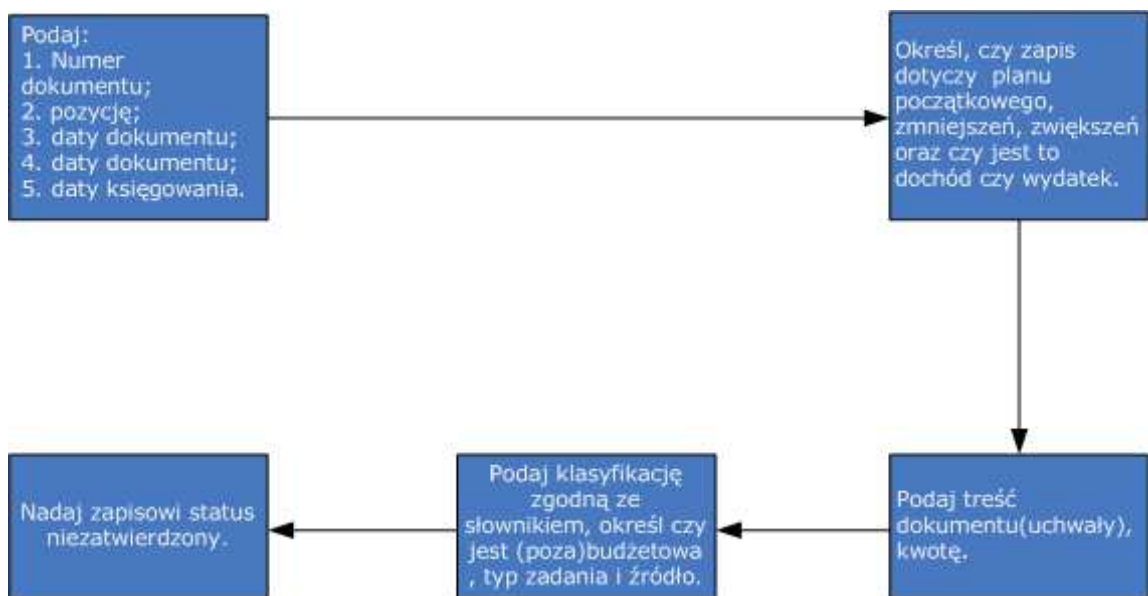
Podaj:
1. Numer dokumentu;
2. pozycję;
3. daty dokumentu;
4. daty dokumentu;
5. daty księgowania.

Określ, czy zapis dotyczy planu początkowego, zmniejszeń, zwiększeń oraz czy jest to dochód czy wydatek.

Podaj treść dokumentu(uchwały), kwotę.

Podaj klasyfikację zgodną ze słownikiem, określ czy jest (poza)budżetowa , typ zadania i źródło.

Nadaj zapisowi status niezatwierdzony.